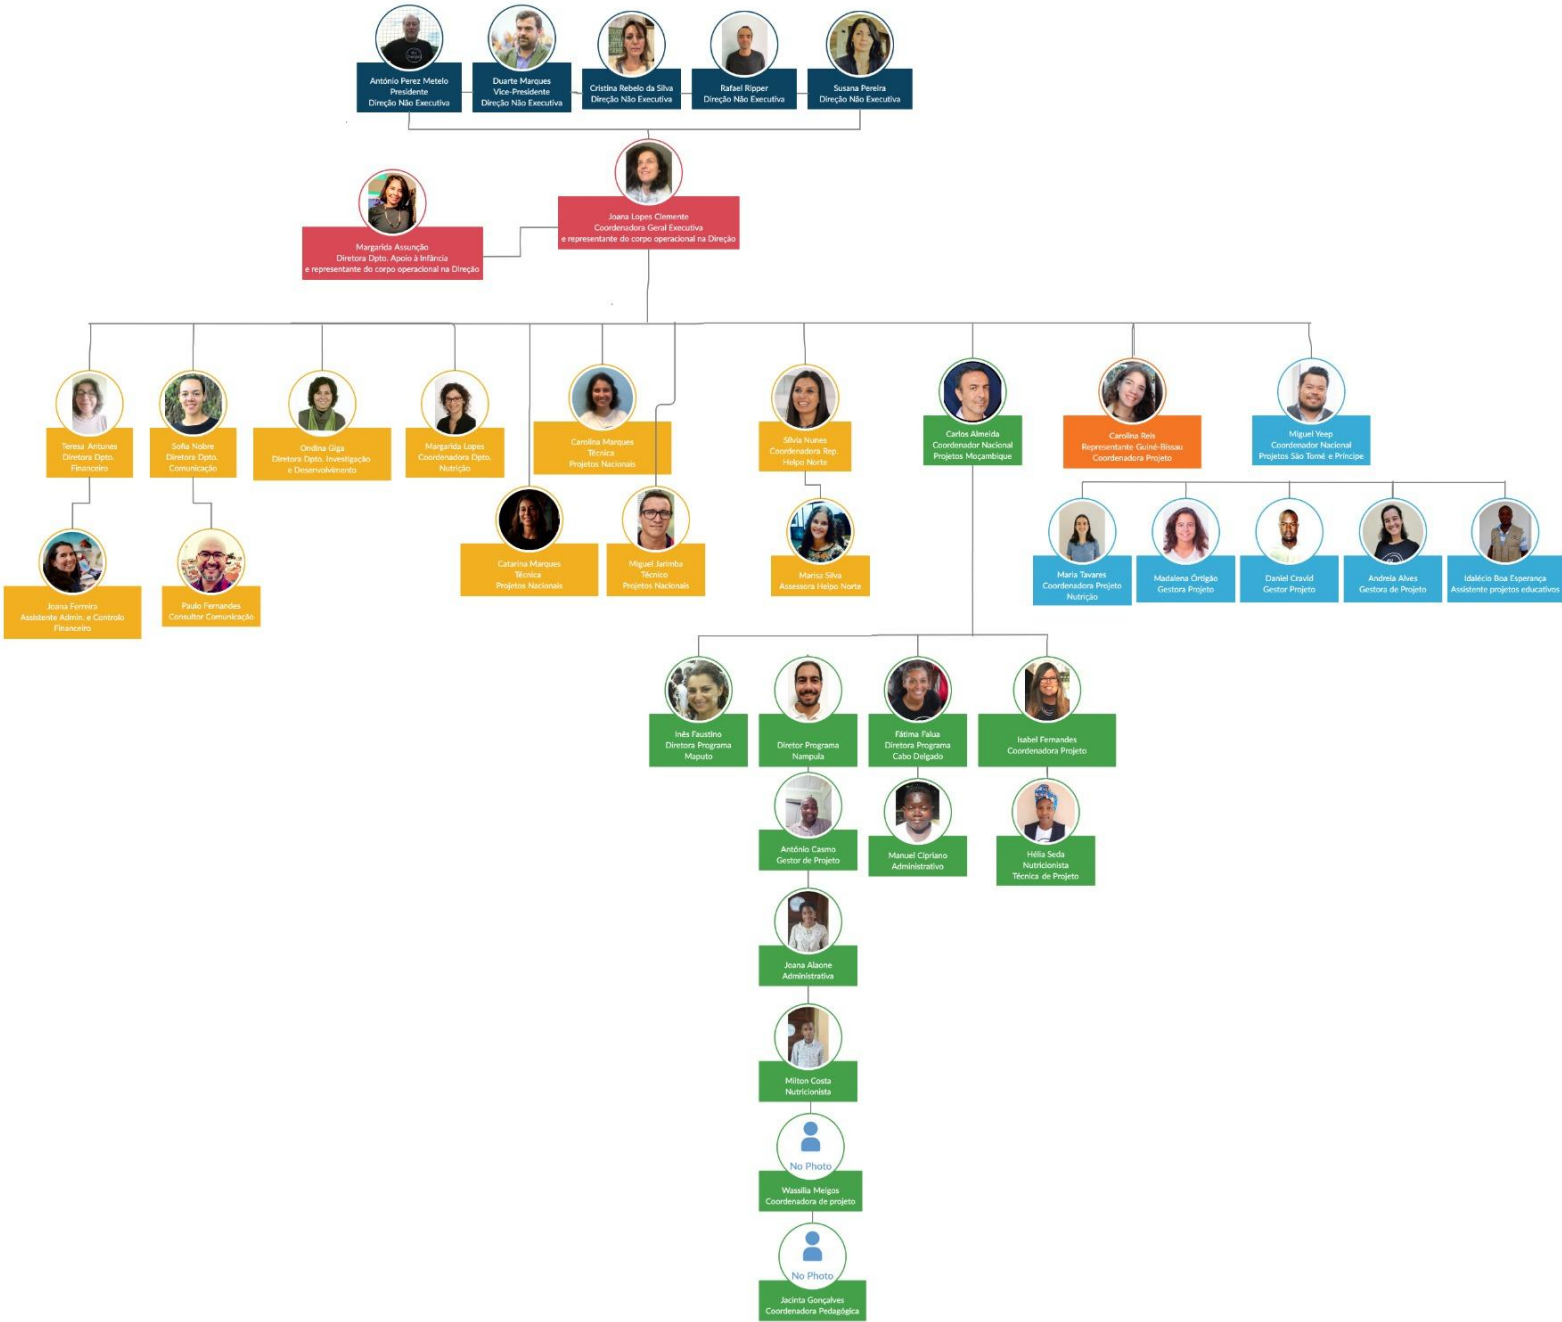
António Perez Metelo
Presidente
Direção Não Executiva

Duarte Marques
Vice-Presidente
Direção Não Executiva

Cristina Rebelo da Silva
Direção Não Executiva

Rafael Ripper
Direção Não Executiva

Susana Pereira
Direção Não Executiva

Joana Lopes Clemente
Coordenadora Geral Executiva
e representante do corpo operacional na Direção

Margarida Assunção
Diretora Dpto. Apoio à Infância
e representante do corpo operacional na Direção

Teresa Antunes
Diretora Dpto.
Financeiro

Sofia Nobre
Diretora Dpto.
Comunicação

Ondina Giga
Diretora Dpto. Investigação
e Desenvolvimento

Margarida Lopes
Coordenadora Dpto.
Nutrição

Carolina Marques
Técnica
Projetos Nacionais

Sílvia Nunes
Coordenadora Rep.
Helpo Norte

Carlos Almeida
Coordenador Nacional
Projetos Moçambique

Carolina Reis
Representante Guiné-Bissau
Coordenadora Projeto

Miguel Yeep
Coordenador Nacional
Projetos São Tomé e Príncipe

Joana Ferreira
Assistente Admin. e Controlo
Financeiro

Paulo Fernandes
Consultor Comunicação

Catarina Marques
Técnica
Projetos Nacionais

Miguel Jarimba
Técnico
Projetos Nacionais

Marisa Silva
Assessora Helpo Norte

Maria Tavares
Coordenadora Projeto
Nutrição

Madalena Õrtigão
Gestora Projeto

Daniel Cravid
Gestor Projeto

Andreia Alves
Gestora de Projeto

Idalécio Boa Esperança
Assistente projetos educativos

Inês Faustino
Diretora Programa
Maputo

Diretor Programa
Nampula

Fátima Falua
Diretora Programa
Cabo Delgado

Isabel Fernandes
Coordenadora Projeto

António Casmo
Gestor de Projeto

Manuel Cipriano
Administrativo

Hélia Seda
Nutricionista
Técnica de Projeto

Joana Alaone
Administrativa

Milton Costa
Nutricionista

No Photo
Wassilia Meigos
Coordenadora de projeto

No Photo
Jacinta Gonçalves
Coordenadora Pedagógica